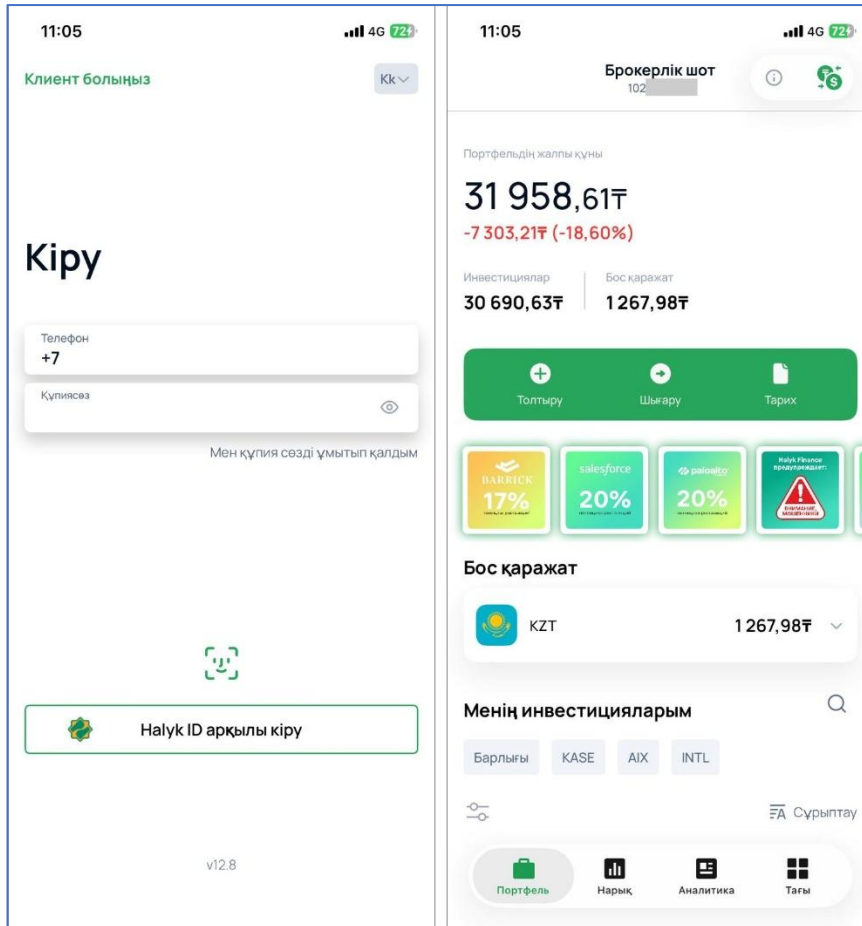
11:05
4G 72

Клиент болыңыз
Kk

Кіру

Телефон
+7

Құпиясөз

Мен құпия сөзді ұмытып қалдым

Halyk ID арқылы кіру

v12.8

11:05
4G 72

Брокерлік шот
102

Портфельдің жалпы құны
31 958,61₸
-7 303,21₸ (-18,60%)

Инвестициялар
30 690,63₸
Бос қаражат
1 267,98₸

Толтыру
Шығару
Тарих

BARRICK 17%
salesforce 20%
paloalto 20%
Halyk Finance предупреждает:

Бос қаражат
KZT 1 267,98₸

Менің инвестицияларым

Барлығы
KASE
AIX
INTL

Сұрыптау

Портфель
Нарық
Аналитика
Тағы